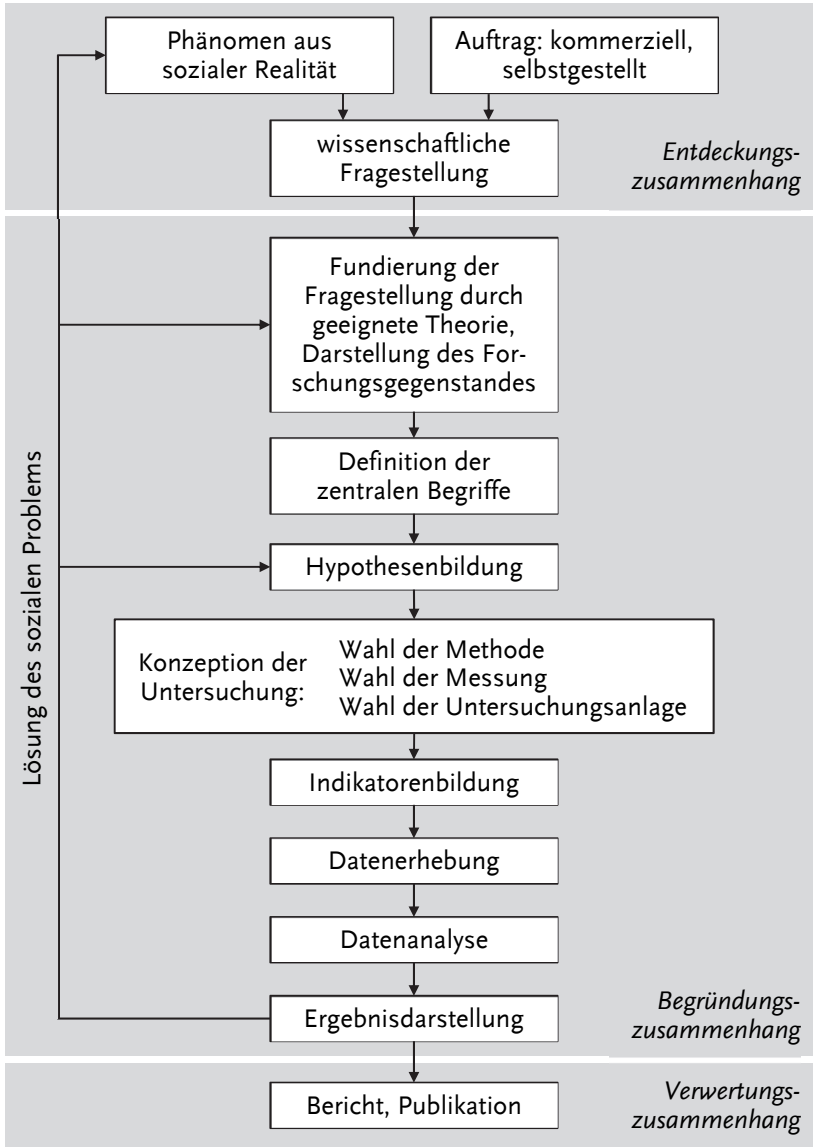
Phänomen aus sozialer Realität

Auftrag: kommerziell, selbstgestellt

wissenschaftliche Fragestellung

Entdeckungszusammenhang

Fundierung der Fragestellung durch geeignete Theorie, Darstellung des Forschungsgegenstandes

Definition der zentralen Begriffe

Hypothesenbildung

Konzeption der Untersuchung: Wahl der Methode Wahl der Messung Wahl der Untersuchungsanlage

Indikatorenbildung

Datenerhebung

Datenanalyse

Ergebnisdarstellung

Lösung des sozialen Problems

Begründungszusammenhang

Bericht, Publikation

Verwertungszusammenhang